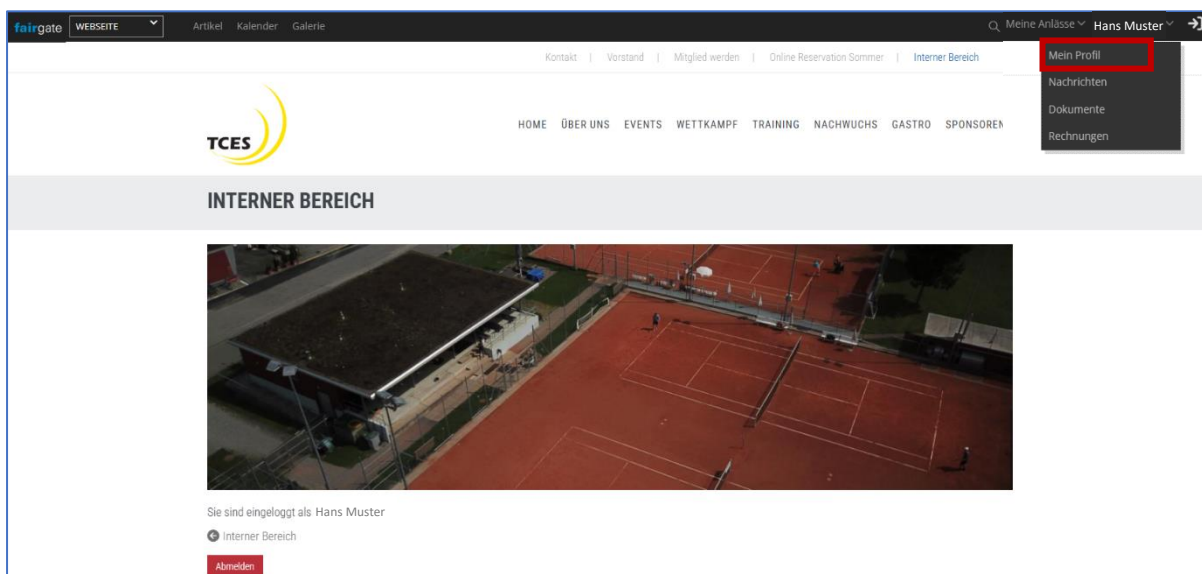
fairgate WEBSEITE Artikel Kalender Galerie

Meine Anlässe Hans Muster

Mein Profil
Nachrichten
Dokumente
Rechnungen

Kontakt | Vorstand | Mitglied werden | Online Reservation Sommer | Interner Bereich

TCES

HOME ÜBER UNS EVENTS WETTKAMPF TRAINING NACHWUCHS GASTRO SPONSOREN

INTERNER BEREICH

Sie sind eingeloggt als Hans Muster

Interner Bereich

Abmelden